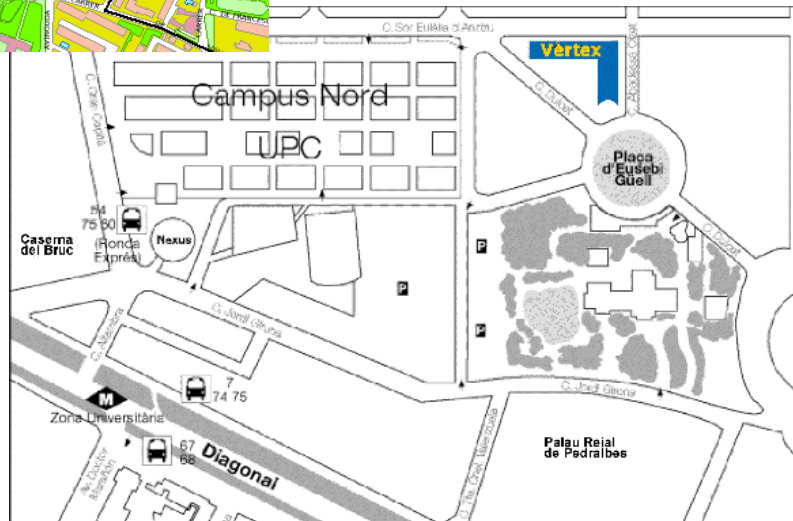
C. Sor Eulàlia d'Anzizu

Vèrtex

C. Pedralbes Obal

C. Dulnet

Campus Nord

UPC

C. Gran Capità

Plaça d'Eusebi Güell

C. Dulnet

54 75 60 (Ronda Exprés)

Nexus

Caserna del Bruc

P

P

P

C. Jordi Girona

C. Maestra

M

Zona Universitària

7 74 75

C. Jordi Girona

67 68

Diagonal

C. Tte. Cnel. Valenzuela

Palau Reial de Pedralbes

Av. Doctor Marañón